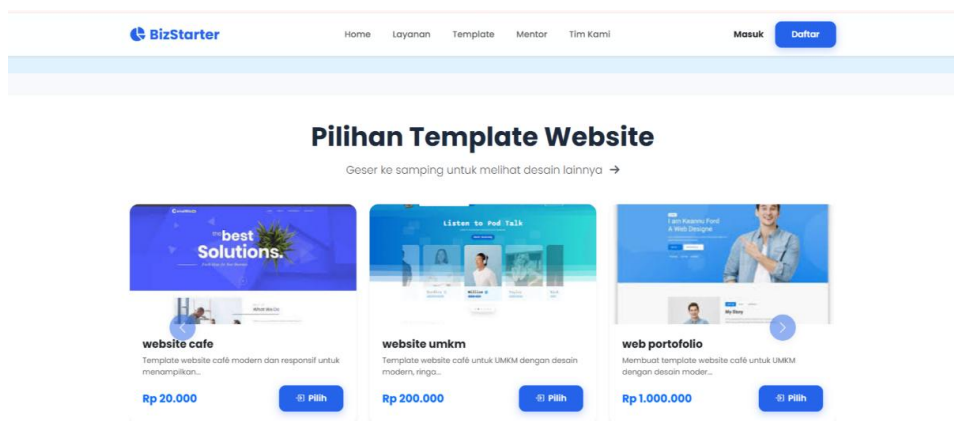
BizStarter

Home Layanan Template Mentor Tim Kami

Masuk Daftar

Pilihan Template Website

Geser ke samping untuk melihat desain lainnya →

the best Solutions.

website cafe

Template website café modern dan responsif untuk menampilkan...

Rp 20.000

Pilih

Listen to Pod Talk

website umkm

Template website café untuk UMKM dengan desain modern, ringa...

Rp 200.000

Pilih

I am Keanu Ford A Web Designer

web portofolio

Membuat template website café untuk UMKM dengan desain moder...

Rp 1.000.000

Pilih